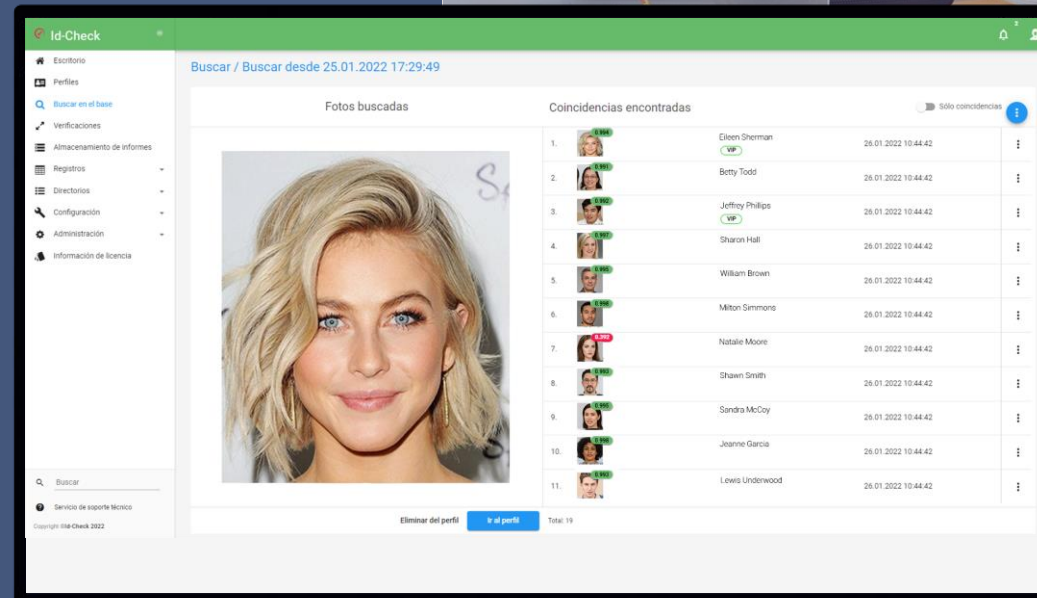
Id-Check

Escritorio
Perfiles
Buscar en el base
Verificaciones
Almacenamiento de informes
Registros
Directorios
Configuración
Administración
Información de licencia

Buscar
Servicio de soporte técnico
Copyright ©Id-Check 2022

Buscar / Buscar desde 25.01.2022 17:29:49

Fotos buscadas

Coincidencias encontradas

Sólo coincidencias

| | | | |
|---|---|---|---|
| 1. | 0.994 | Eileen Sherman VIP | 26.01.2022 10:44:42 |
| 2. | 0.993 | Betty Todd | 26.01.2022 10:44:42 |
| 3. | 0.992 | Jeffrey Phillips VIP | 26.01.2022 10:44:42 |
| 4. | 0.997 | Sharon Hall | 26.01.2022 10:44:42 |
| 5. | 0.995 | William Brown | 26.01.2022 10:44:42 |
| 6. | 0.998 | Milton Simmons | 26.01.2022 10:44:42 |
| 7. | 0.393 | Natalie Moore | 26.01.2022 10:44:42 |
| 8. | 0.993 | Shawn Smith | 26.01.2022 10:44:42 |
| 9. | 0.995 | Sandra McCoy | 26.01.2022 10:44:42 |
| 10. | 0.998 | Jeanne Garcia | 26.01.2022 10:44:42 |
| 11. | 0.992 | Lewis Underwood | 26.01.2022 10:44:42 |

Eliminar del perfil
Ir al perfil
Total: 19